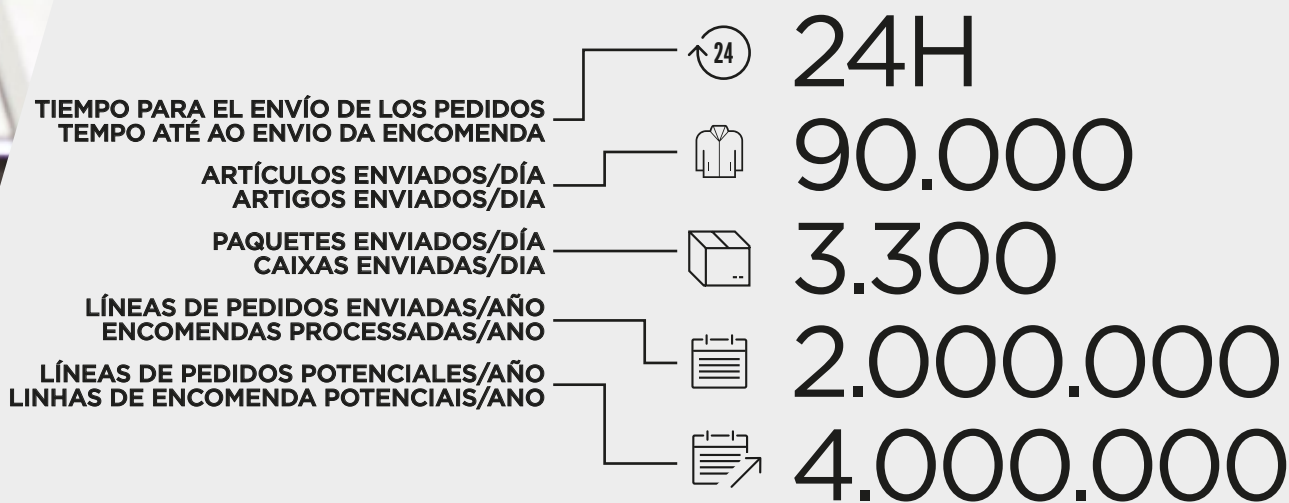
24

24H

TIEMPO PARA EL ENVÍO DE LOS PEDIDOS
TEMPO ATÉ AO ENVIO DA ENCOMENDA

90.000

ARTÍCULOS ENVIADOS/DÍA
ARTIGOS ENVIADOS/DIA

PAQUETES ENVIADOS/DÍA
CAIXAS ENVIADAS/DIA

3.300

LÍNEAS DE PEDIDOS ENVIADAS/AÑO
ENCOMENDAS PROCESSADAS/ANO

2.000.000

LÍNEAS DE PEDIDOS POTENCIALES/AÑO
LINHAS DE ENCOMENDA POTENCIAIS/ANO

4.000.000